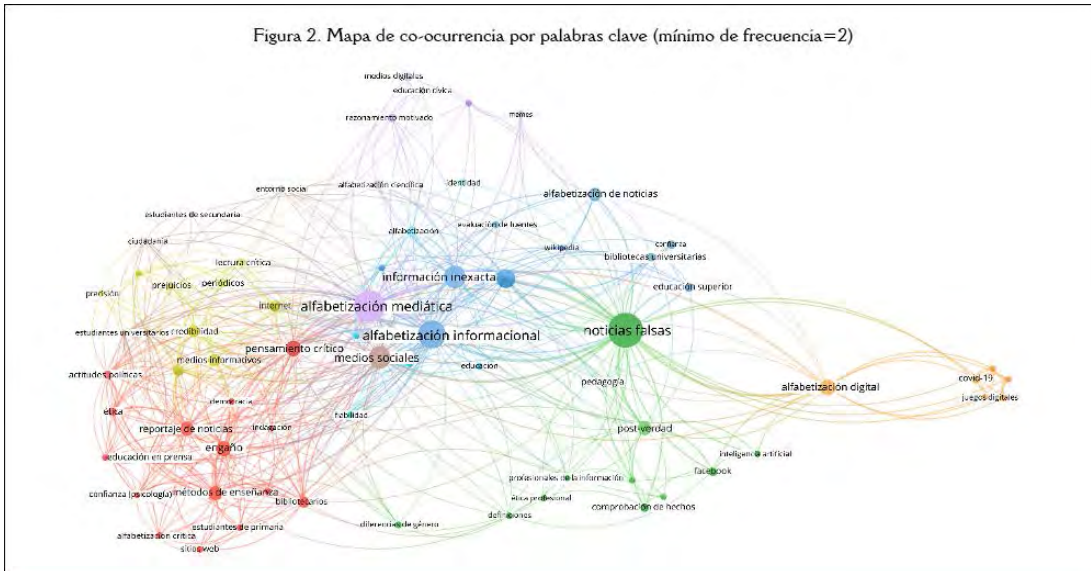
Figura 2. Mapa de co-ocurrencia por palabras clave (mínimo de frecuencia=2)

medios digitales
educación cívica
razonamiento motivado
memes
entorno social
alfabetización científica
identidad
alfabetización de noticias
estudiantes de secundaria
evaluación de fuentes
alfabetización
ciudadanía
wikipedia
confianza
bibliotecas universitarias
lectura crítica
información inexacta
prejuicios
periódicos
precisión
educación superior
internet
alfabetización mediática
noticias falsas
estudiantes universitarios
credibilidad
alfabetización informacional
medios informativos
pensamiento crítico
medios sociales
actitudes políticas
educación
pedagogía
alfabetización digital
covid-19
juegos digitales
élite
democracia
habilidad
reportaje de noticias
indagación
post-verdad
engaño
inteligencia artificial
educación en prensa
facebook
profesionales de la información
confianza (psicología)
métodos de enseñanza
bibliotecarios
ética profesional
comprobación de hechos
estudiantes de primaria
diferencias de género
definiciones
alfabetización crítica
sitios web